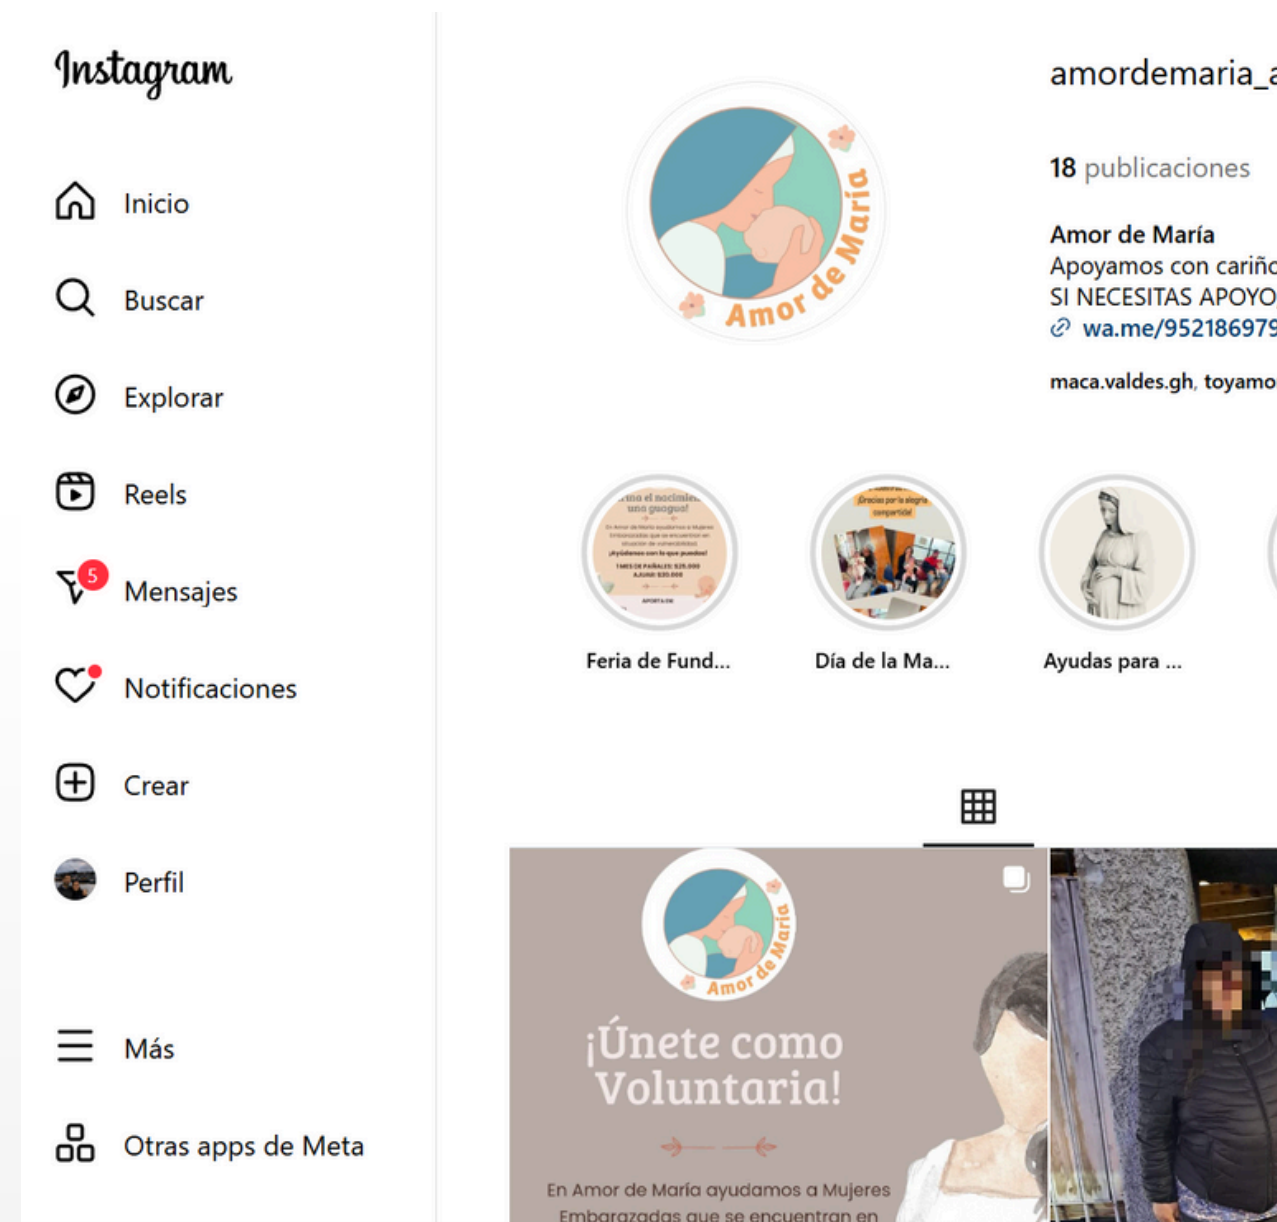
Instagram

Inicio

Buscar

Explorar

Reels

5

Mensajes

Notificaciones

Crear

Perfil

Más

Otras apps de Meta

Amor de María

amordemaria_a

18 publicaciones

Amor de María
Apoyamos con cariñ
SI NECESITAS APOYO
wa.me/95218697

maca.valdes.gh, toyamo

Feria de Fund...

Día de la Ma...

Ayudas para ...

Amor de María

¡Únete como Voluntaria!

En Amor de María ayudamos a Mujeres Embarazadas que se encuentran en